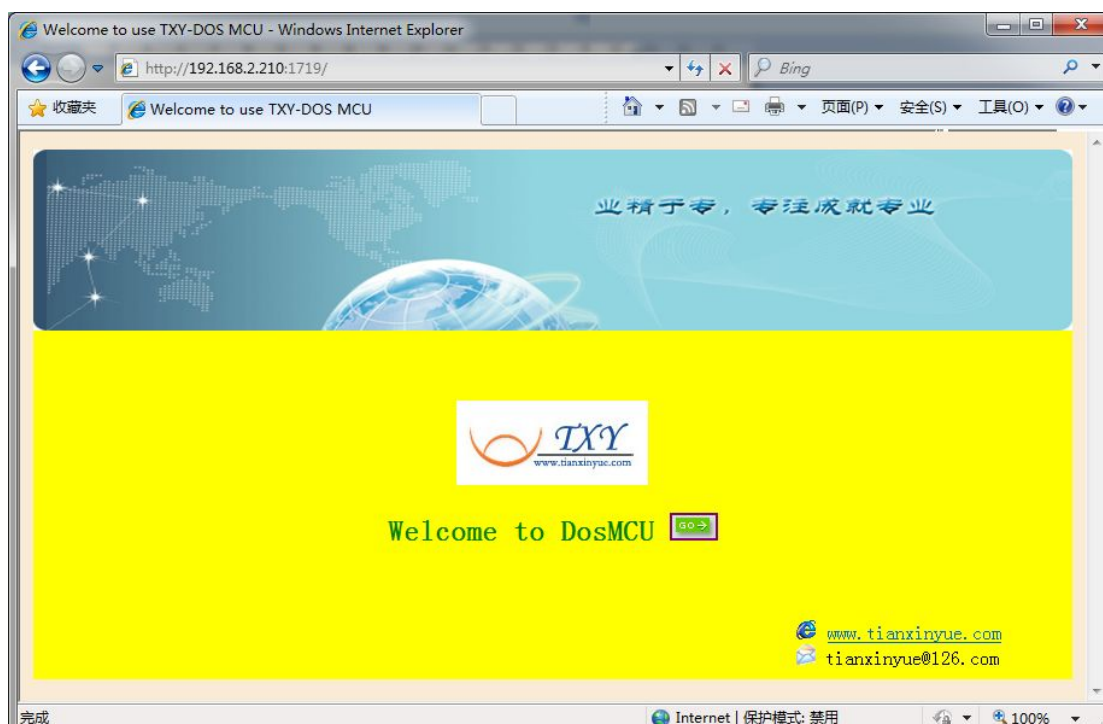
Welcome to use TXY-DOS MCU - Windows Internet Explorer

http://192.168.2.210:1719/

Bing

收藏夹

Welcome to use TXY-DOS MCU

页面(P) 安全(S) 工具(O)

业精于专，专注成就专业

TXY
www.tianxinyue.com

Welcome to DosMCU GO

www.tianxinyue.com
tianxinyue@126.com

完成

Internet | 保护模式: 禁用

100%